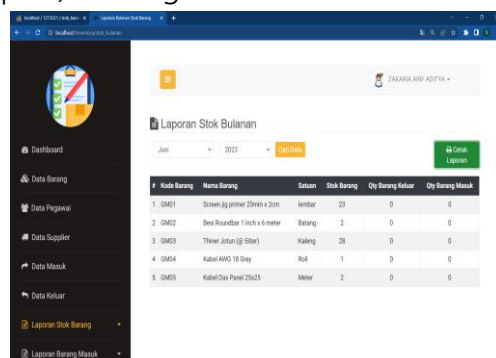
localhost / 127.0.0.1 / stok_barc × Laporan Bulanan Stok Barang × +

localhost/inventory/stok_bulanan

Dashboard

Data Barang

Data Pegawai

Data Supplier

Data Masuk

Data Keluar

Laporan Stok Barang

Laporan Barang Masuk

ZAKARIA ARIF ADITYA

Laporan Stok Bulanan

Juni 2023 Cari Data

Cetak Laporan

| # | Kode Barang | Nama Barang | Satuan | Stok Barang | Qty Barang Keluar | Qty Barang Masuk |
|---|---|---|---|---|---|---|
| 1 | GM01 | Screen jig primer 20mm x 2cm | lembar | 23 | 0 | 0 |
| 2 | GM02 | Besi Roundbar 1 inch x 6 meter | Batang | 2 | 0 | 0 |
| 3 | GM03 | Thiner Jotun (@ 5liter) | Kaleng | 28 | 0 | 0 |
| 4 | GM04 | Kabel AWG 18 Grey | Roll | 1 | 0 | 0 |
| 5 | GM05 | Kabel Dax Panel 25x25 | Meter | 2 | 0 | 0 |